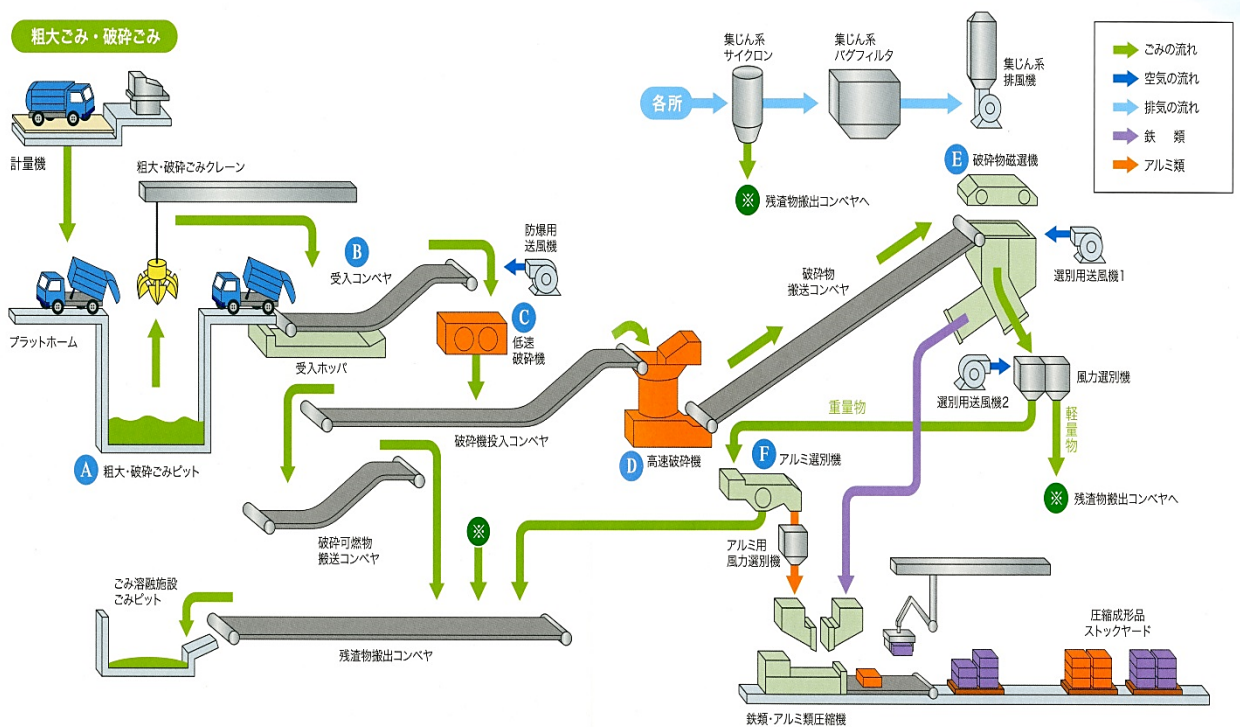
粗大ごみ・破砕ごみ

計量機

粗大・破砕ごみクレーン

プラットホーム

A 粗大・破砕ごみピット

B 受入コンベヤ

受入ホッパ

防爆用送風機

C 低速破砕機

破砕機投入コンベヤ

破砕可燃物搬送コンベヤ

ごみ溶融施設ごみピット

残渣物搬出コンベヤ

※

各所

集じん系サイクロン

集じん系バグフィルタ

集じん系排風機

※ 残渣物搬出コンベヤへ

E 破砕物磁選機

破砕物搬送コンベヤ

選別用送風機1

D 高速破砕機

重量物

選別用送風機2

風力選別機

軽量物

※ 残渣物搬出コンベヤへ

F アルミ選別機

アルミ用風力選別機

圧縮成形品ストックヤード

鉄類・アルミ類圧縮機

ごみの流れ
空気の流れ
排気の流れ
鉄　類
アルミ類